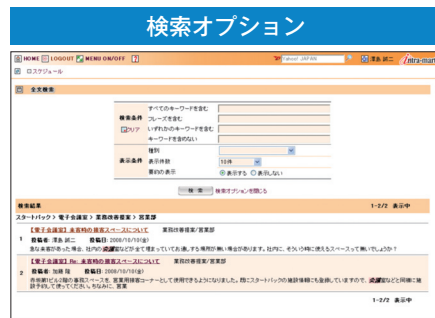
検索オプション

HOME LOGOUT MENU ON/OFF ?
Yahoo! JAPAN
澤島 誠二
mira-man

ログスケジュール

全文検索

検索条件
すべてのキーワードを含む
フレーズを含む
いずれかのキーワードを含む
キーワードを含めない
クリア

表示条件
種別
表示件数 10件
要約の表示 ◉表示する ○表示しない

検索
検索オプションを閉じる

検索結果
1-2/2 表示中

スタートパック > 電子会議室 > 業務改善提案 > 営業部

1 【電子会議室】未使用の倉庫スペースについて 業務改善提案/営業部
投稿者: 澤島 誠二 投稿日: 2008/10/10(金)
急な来客があった場合、社内の応接室などが全て埋まっていてお通しする場所が無い場合があります。社内に、そういう時に使えるスペースって無いでしょうか？

2 【電子会議室】Re: 未使用の倉庫スペースについて 業務改善提案/営業部
投稿者: 加藤 隆 投稿日: 2008/10/10(金)
各部署ビル2階の倉庫スペースを、営業用接客コーナーとして使用できるようになりました。既にスタートパックの施設情報にも登録していますので、応接室などと同様に施設予約して使ってください。ちなみに、営業

1-2/2 表示中